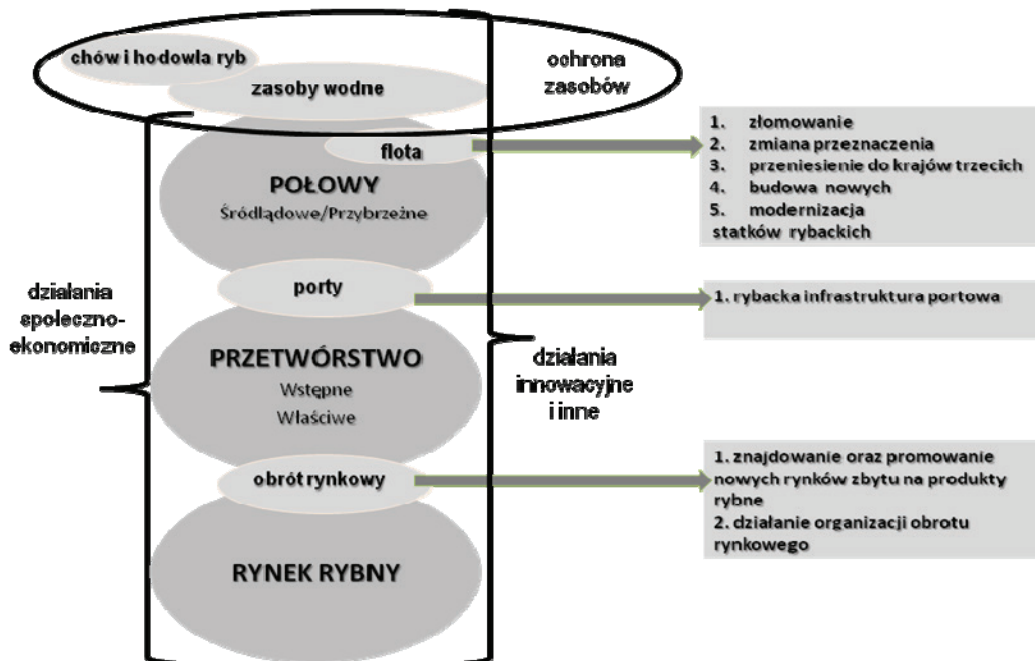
chów i hodowla ryb

zasoby wodne

ochrona zasobów

flota

POŁOWY

Śródlądowe/Przybrzeżne

1. złomowanie
2. zmiana przeznaczenia
3. przeniesienie do krajów trzecich
4. budowa nowych
5. modernizacja
statków rybackich

działania społeczno-ekonomiczne

porty

1. rybacka infrastruktura portowa

PRZETWÓRSTWO

Wstępne

Właściwe

działania innowacyjne i inne

obrót rynkowy

1. znajdowanie oraz promowanie nowych rynków zbytu na produkty rybne
2. działanie organizacji obrotu rynkowego

RYNEK RYBNY